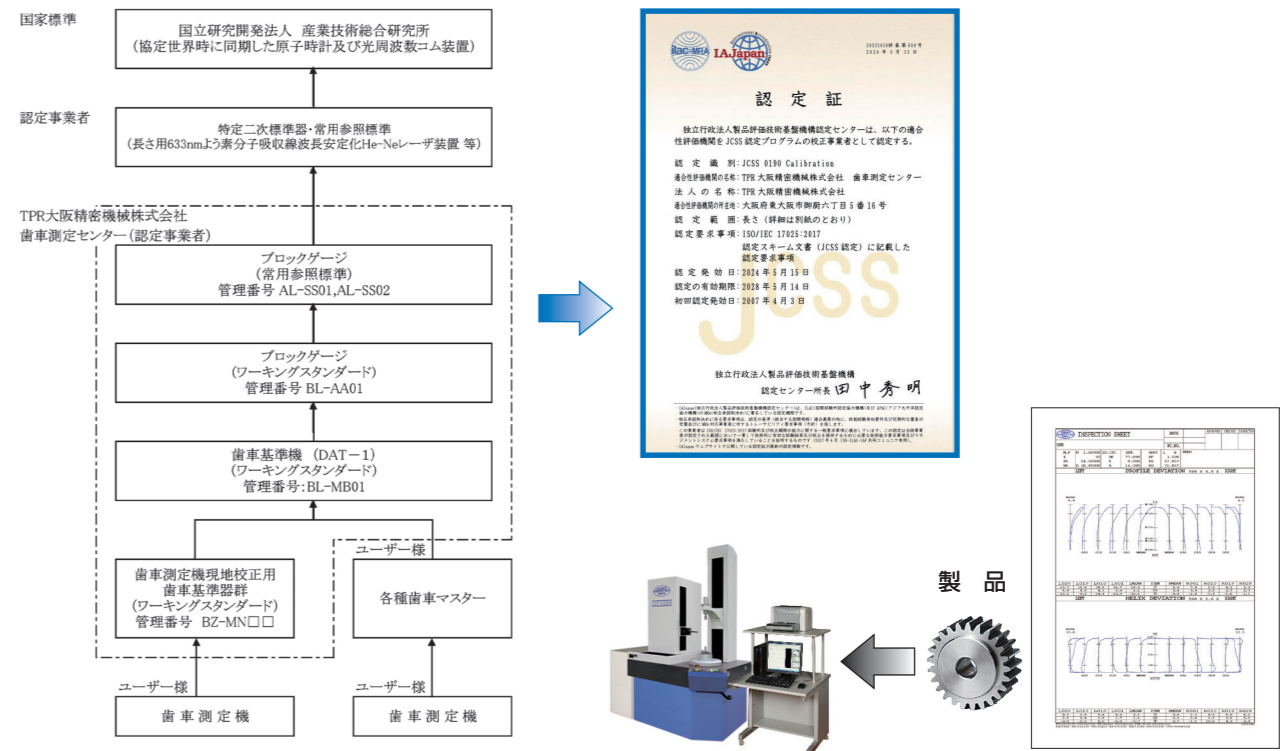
国家標準

国立研究開発法人 産業技術総合研究所
（協定世界時に同期した原子時計及び光周波数コム装置）

認定事業者

特定二次標準器・常用参照標準
（長さ用633nmよう素分子吸収線波長安定化He-Neレーザ装置 等）

TPR大阪精密機械株式会社
歯車測定センター（認定事業者）

ブロックゲージ
（常用参照標準）
管理番号 AL-SS01,AL-SS02

ブロックゲージ
（ワーキングスタンダード）
管理番号 BL-AA01

歯車基準機 （DAT－1）
（ワーキングスタンダード）
管理番号:BL-MB01

歯車測定機現地校正用
歯車基準器群
（ワーキングスタンダード）
管理番号 BZ-MN□□

ユーザー様

各種歯車マスター

ユーザー様

歯車測定機

ユーザー様

歯車測定機

ilac-MRA IAJapan

認定証

独立行政法人製品評価技術基盤機構認定センターは、以下の適合性評価機関を JCSS 認定プログラムの校正事業者として認定する。

認定識別：JCSS 0190 Calibration
適合性評価機関の名称：TPR大阪精密機械株式会社 歯車測定センター
法人の名称：TPR大阪精密機械株式会社
適合性評価機関の所在地：大阪府東大阪市御厨六丁目５番16号
認定範囲：長さ（詳細は別紙のとおり）
認定要求事項：ISO/IEC 17025:2017
認定スキーム文書（JCSS認定）に記載した認定要求事項
認定発効日：2024年5月15日
認定の有効期限：2028年5月14日
初回認定発効日：2007年4月3日

JCSS

独立行政法人製品評価技術基盤機構
認定センター所長 田中秀明

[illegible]

製品

INSPECTION SHEET

PROFILE DEVIATION

HELIX DEVIATION

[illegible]